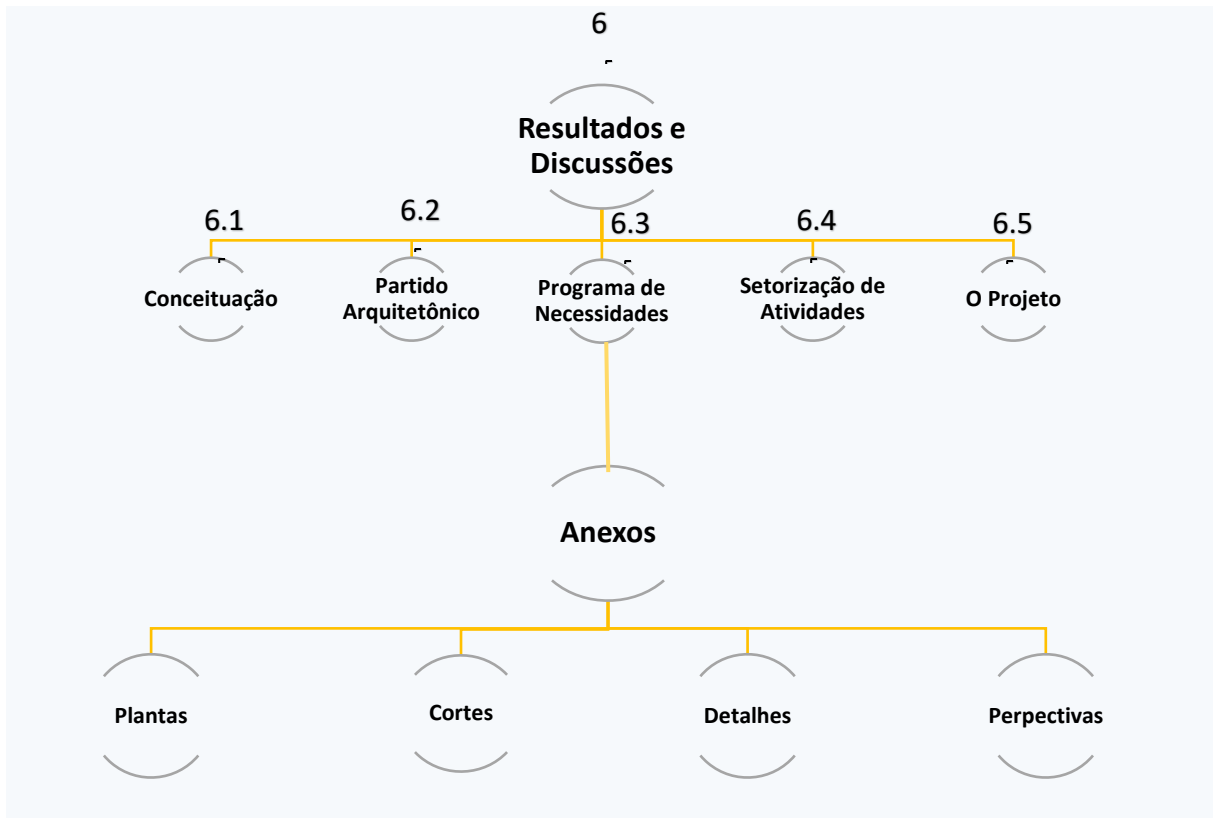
6

Resultados e Discussões

6.1

Conceituação

6.2

Partido Arquitetônico

6.3

Programa de Necessidades

6.4

Setorização de Atividades

6.5

O Projeto

Anexos

Plantas

Cortes

Detalhes

Perpectivas